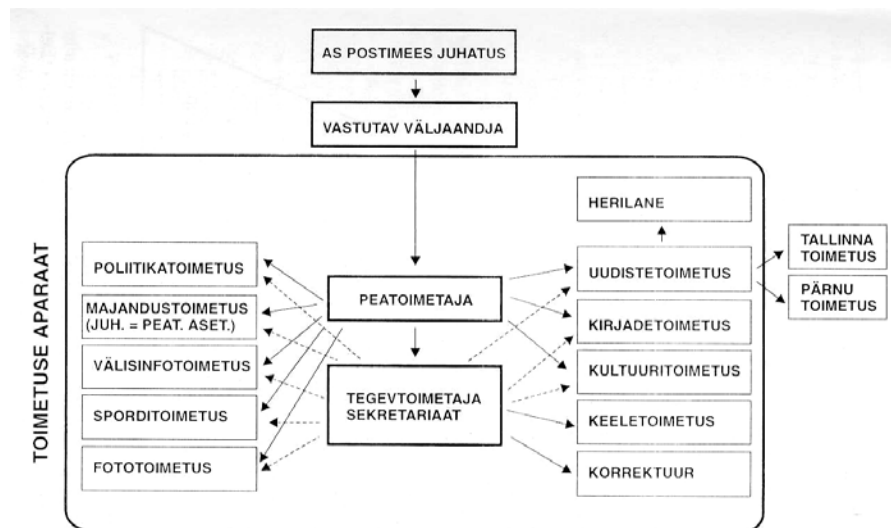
AS POSTIMEES JUHATUS

VASTUTAV VÄLJAANDJA

TOIMETUSE APARAAT

POLIITIKATOIMETUS

MAJANDUSTOIMETUS (JUH. = PEAT. ASET.)

VÄLISINFOTOIMETUS

SPORDITOIMETUS

FOTOTOIMETUS

PEATOIMETAJA

TEGEVTOIMETAJA SEKRETARIAAT

HERILANE

UUDISTETOIMETUS

KIRJADETOIMETUS

KULTUURITOIMETUS

KEELETOIMETUS

KORREKTUUR

TALLINNA TOIMETUS

PÄRNU TOIMETUS